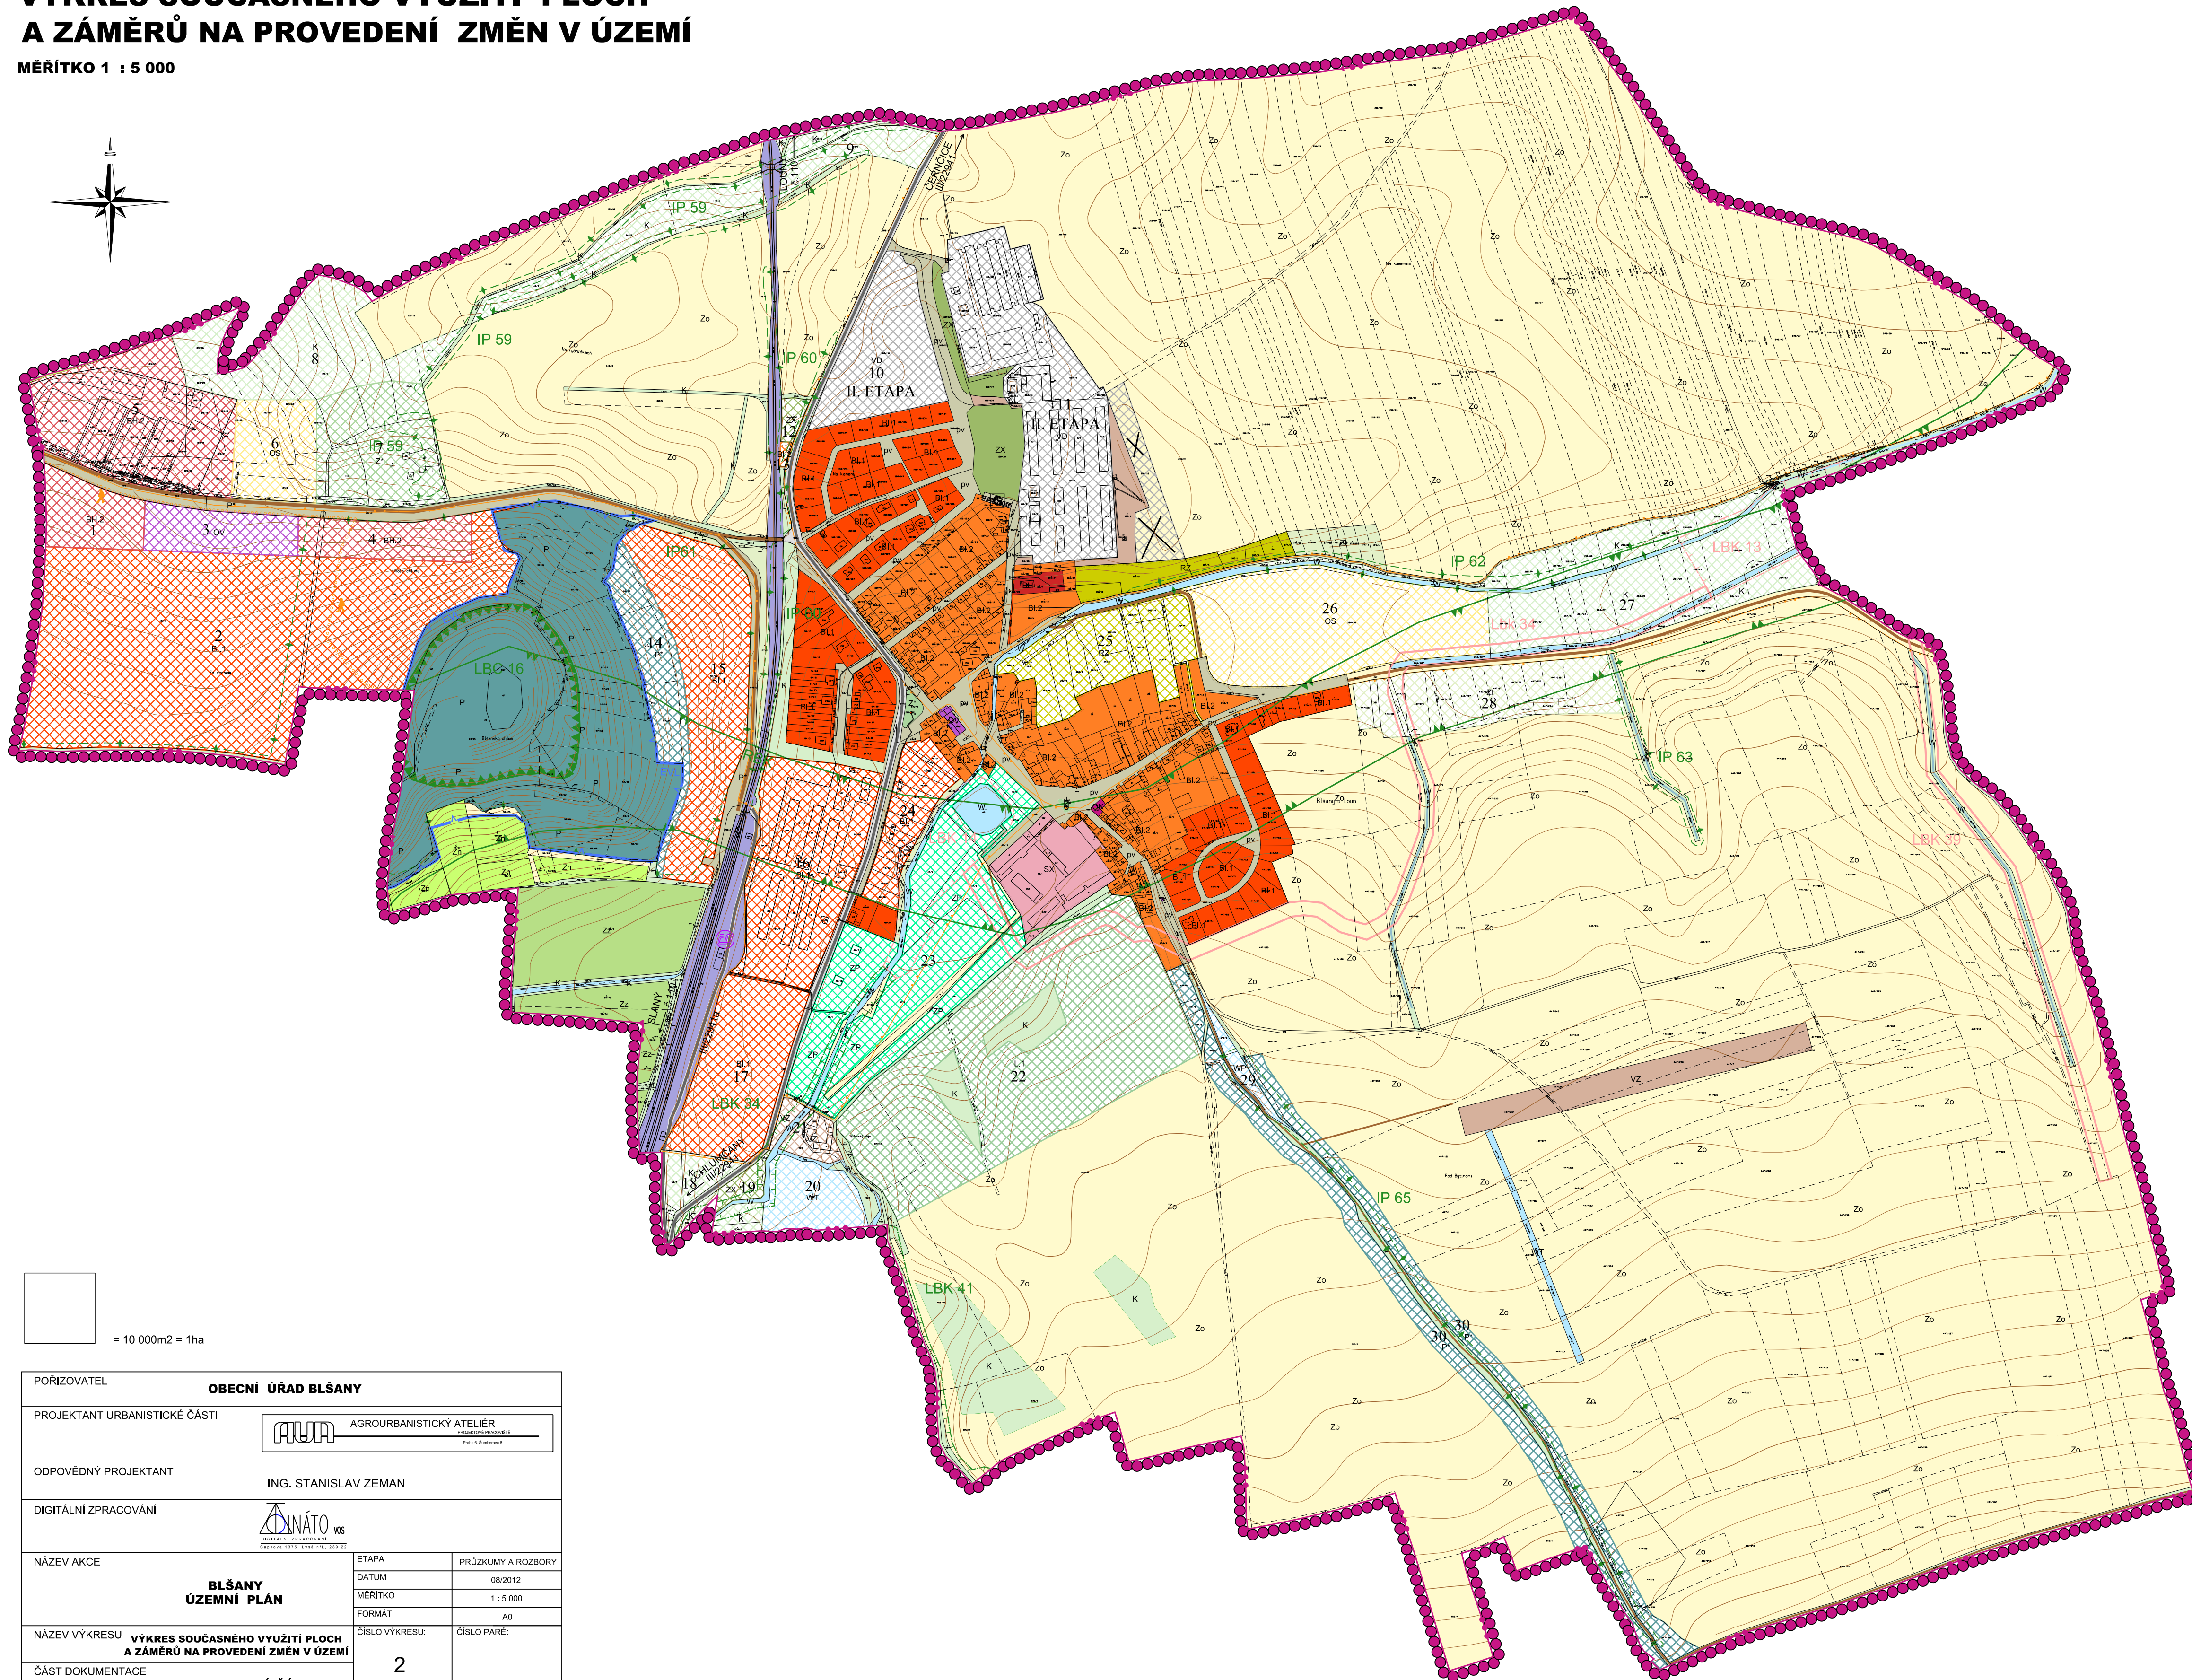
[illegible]
A ZÁMĚRŮ NA PROVEDENÍ ZMĚN V ÚZEMÍ
MĚŘÍTKO 1 : 5 000

IP 59
IP 59
IP 59
IP 60
IP 61
IP 62
IP 63
IP 65
LBC 16
LBK 13
LBK 34
LBK 34
LBK 41
K 8
5
6 OS
1
3 OV
4 BH 2
2 BL1
9
10 II. ETAPA
11 II. ETAPA
12
14
15
17
18
19
20
21
22
23
24
25
26 OS
27
28
29
30
30
ZX
RZ
SX
VZ
Zo
Zn
Zz
K
P
W
BL1
BL2
pv
LOUNY
ČERNČICE
SLANÝ

= 10 000m2 = 1ha

| POŘIZOVATEL | OBECNÍ ÚŘAD BLŠANY | | |
|---|---|---|---|
| PROJEKTANT URBANISTICKÉ ČÁSTI | AUA AGROURBANISTICKÝ ATELIÉR | | |
| ODPOVĚDNÝ PROJEKTANT | ING. STANISLAV ZEMAN | | |
| DIGITÁLNÍ ZPRACOVÁNÍ | DONÁTO vos | | |
| NÁZEV AKCE | BLŠANY ÚZEMNÍ PLÁN | ETAPA | PRŮZKUMY A ROZBORY |
| | | DATUM | 08/2012 |
| | | MĚŘÍTKO | 1 : 5 000 |
| | | FORMÁT | A0 |
| NÁZEV VÝKRESU | VÝKRES SOUČASNÉHO VYUŽITÍ PLOCH A ZÁMĚRŮ NA PROVEDENÍ ZMĚN V ÚZEMÍ | ČÍSLO VÝKRESU: 2 | ČÍSLO PARE: |
| ČÁST DOKUMENTACE | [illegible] | | |